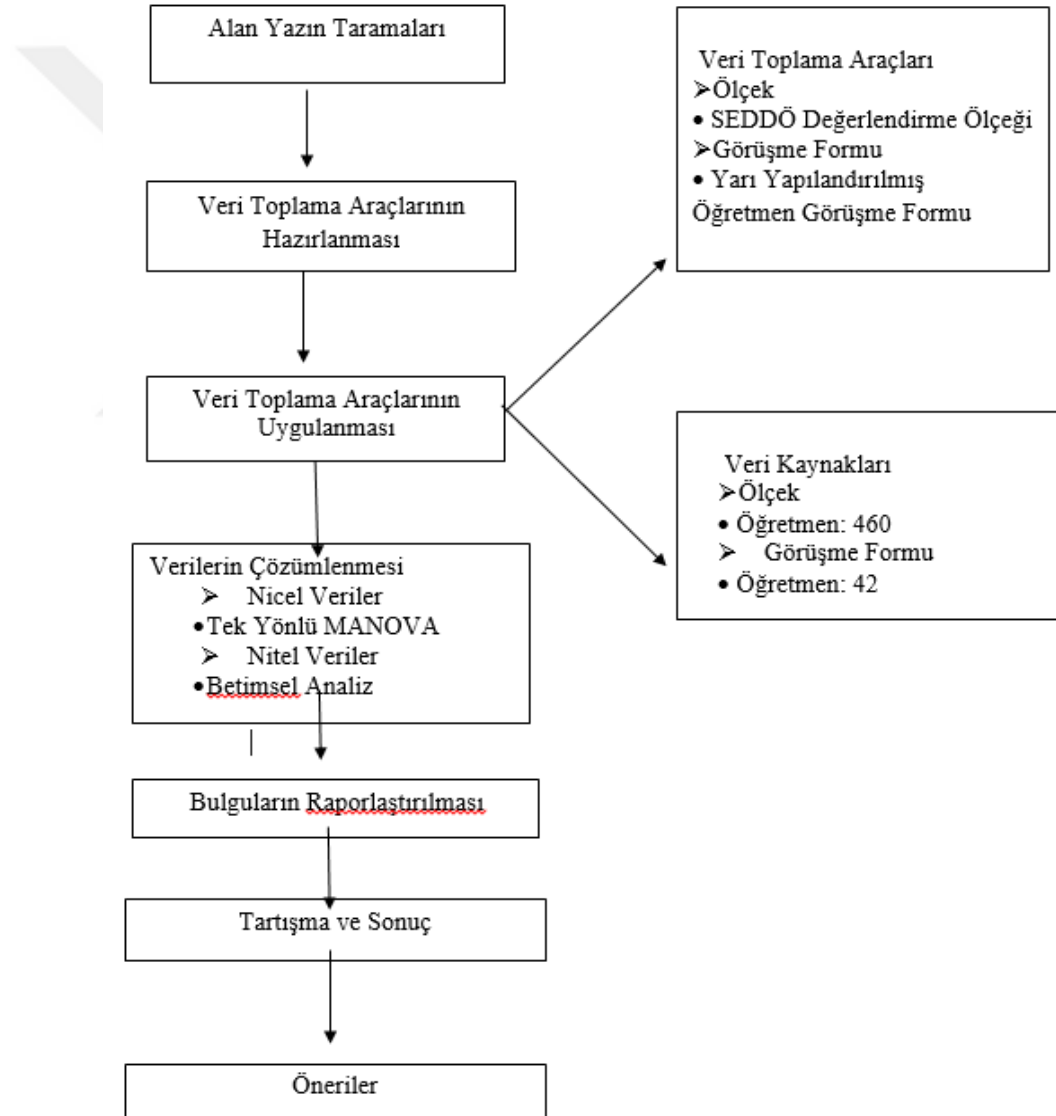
Alan Yazın Taramaları

Veri Toplama Araçlarının Hazırlanması

Veri Toplama Araçlarının Uygulanması

Verilerin Çözümlenmesi
➢ Nicel Veriler
• Tek Yönlü MANOVA
➢ Nitel Veriler
• Betimsel Analiz

Bulguların Raporlaştırılması

Tartışma ve Sonuç

Öneriler

Veri Toplama Araçları
➢ Ölçek
• SEDDÖ Değerlendirme Ölçeği
➢ Görüşme Formu
• Yarı Yapılandırılmış Öğretmen Görüşme Formu

Veri Kaynakları
➢ Ölçek
• Öğretmen: 460
➢ Görüşme Formu
• Öğretmen: 42